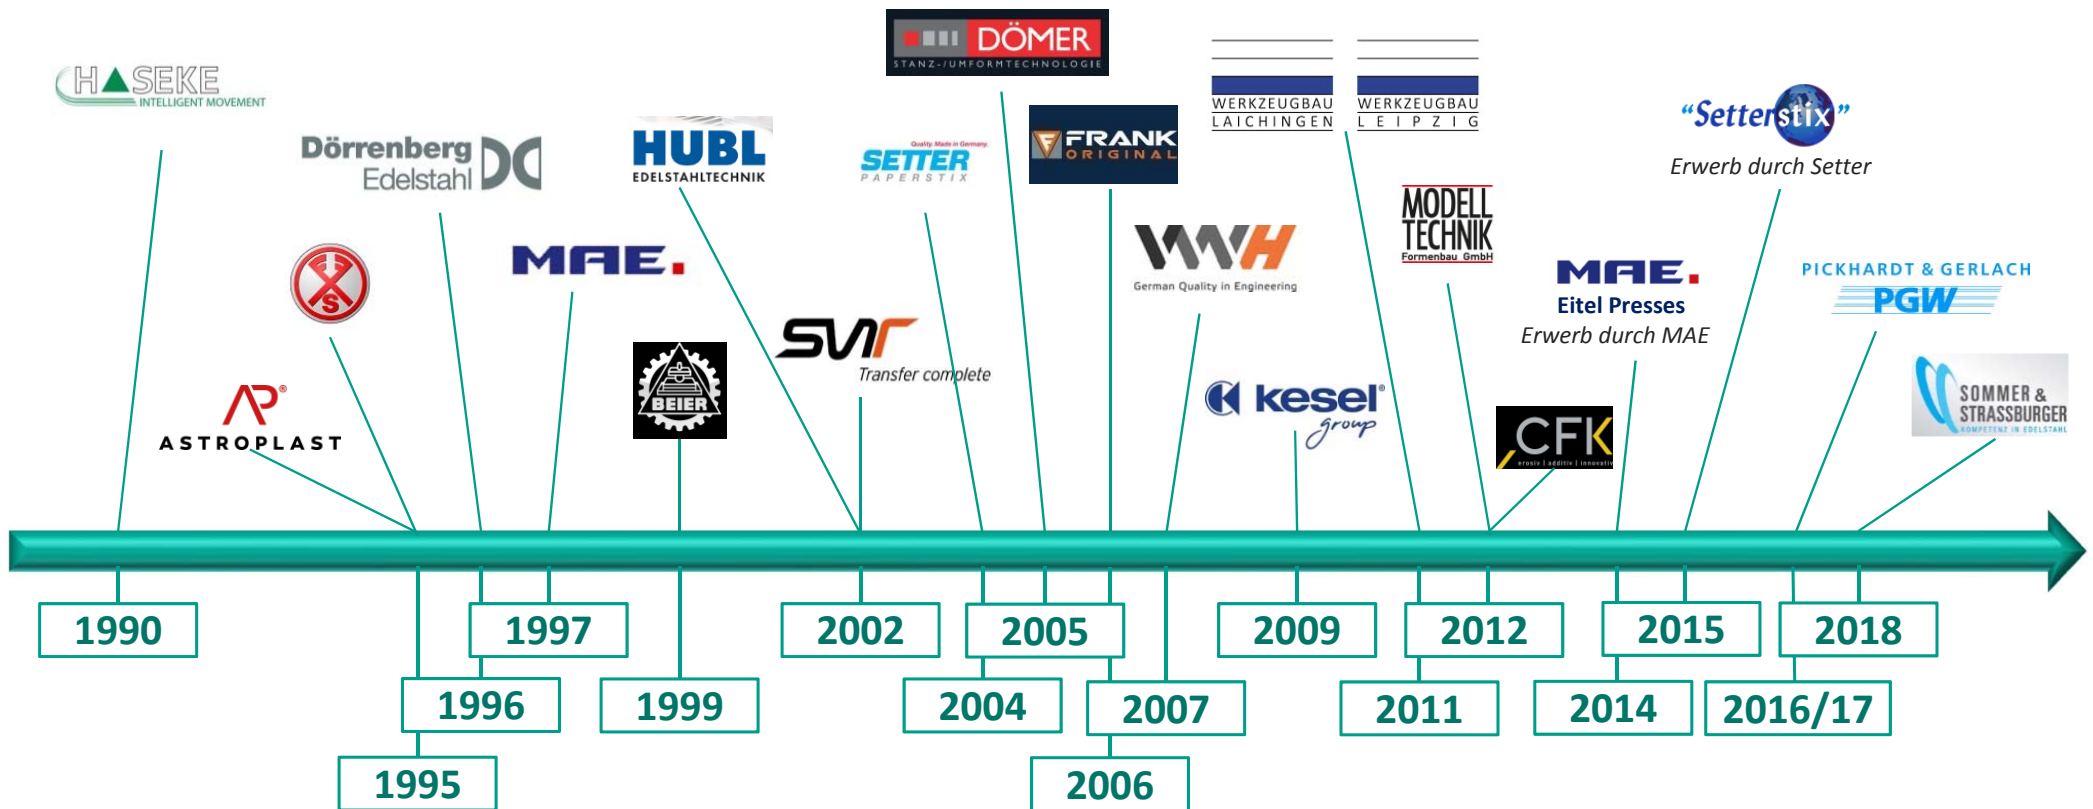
HASEKE
INTELLIGENT MOVEMENT

Dörrenberg Edelstahl

HUBL
EDELSTAHLTECHNIK

DÖMER
STANZ-/UMFORMTECHNOLOGIE

WERKZEUGBAU LAICHINGEN

WERKZEUGBAU LEIPZIG

"Setterstix"
Erwerb durch Setter

SETTER
PAPERSTIX

FRANK
ORIGINAL

MAE.

WWH
German Quality in Engineering

MODELL TECHNIK
Formenbau GmbH

MAE.
Eitel Presses
Erwerb durch MAE

PICKHARDT & GERLACH
PGW

ASTROPLAST

BEIER

SMR
Transfer complete

kesel group

CFK

SOMMER & STRASSBURGER
KOMPETENZ IN EDELSTAHL

1990
1995
1996
1997
1999
2002
2004
2005
2006
2007
2009
2011
2012
2014
2015
2016/17
2018